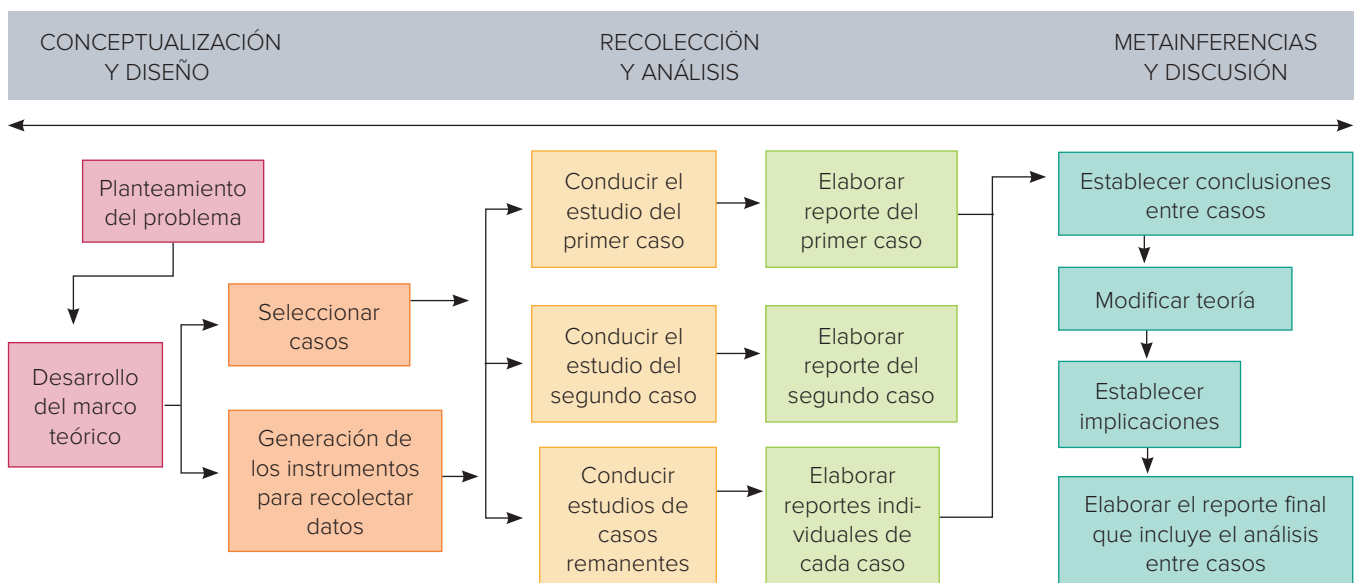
CONCEPTUALIZACIÓN Y DISEÑO

RECOLECCIÖN Y ANÁLISIS

METAINFERENCIAS Y DISCUSIÓN

Planteamiento del problema

Desarrollo del marco teórico

Seleccionar casos

Generación de los instrumentos para recolectar datos

Conducir el estudio del primer caso

Conducir el estudio del segundo caso

Conducir estudios de casos remanentes

Elaborar reporte del primer caso

Elaborar reporte del segundo caso

Elaborar reportes individuales de cada caso

Establecer conclusiones entre casos

Modificar teoría

Establecer implicaciones

Elaborar el reporte final que incluye el análisis entre casos